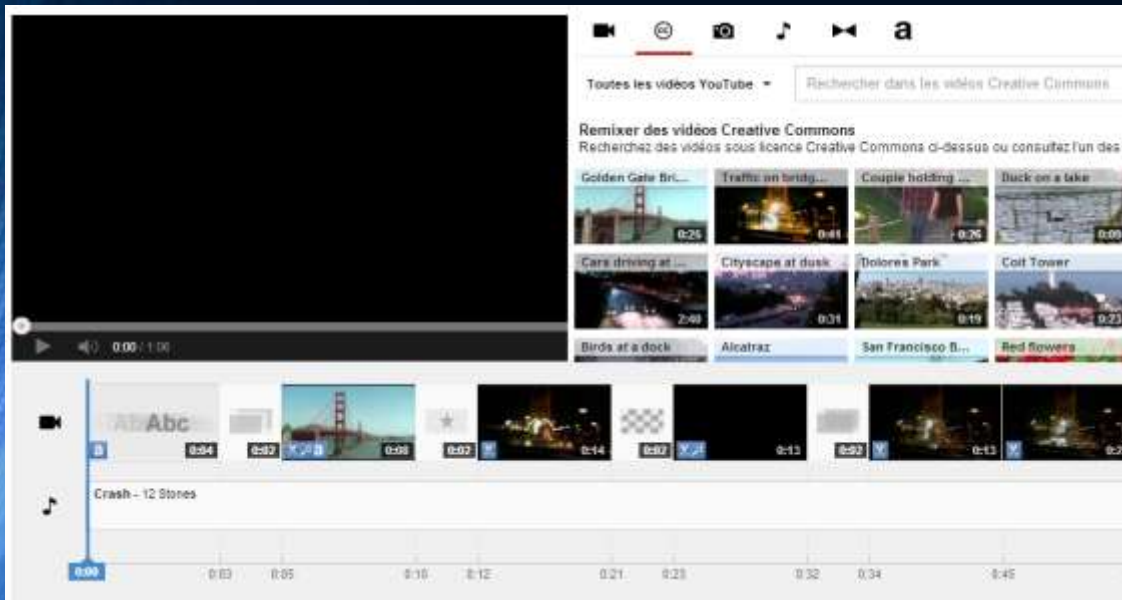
a

Toutes les vidéos YouTube ▾

Rechercher dans les vidéos Creative Commons

Remixer des vidéos Creative Commons
Recherchez des vidéos sous licence Creative Commons ci-dessus ou consultez l'un des

Golden Gate Bri...
0:25
Traffic on bridg...
0:41
Couple holding ...
0:26
Duck on a lake
0:0
Cars driving at ...
2:40
Cityscape at dusk
0:31
Dolores Park
0:19
Coit Tower
0:23
Birds at a dock
Alcatraz
San Francisco B...
Red flowers

0:00 / 1:00

AbAbc
0:04
0:02
0:08
0:02
0:14
0:02
0:13
0:02
0:13

Crash - 12 Stones

0:00
0:03
0:05
0:10
0:12
0:21
0:23
0:32
0:34
0:45